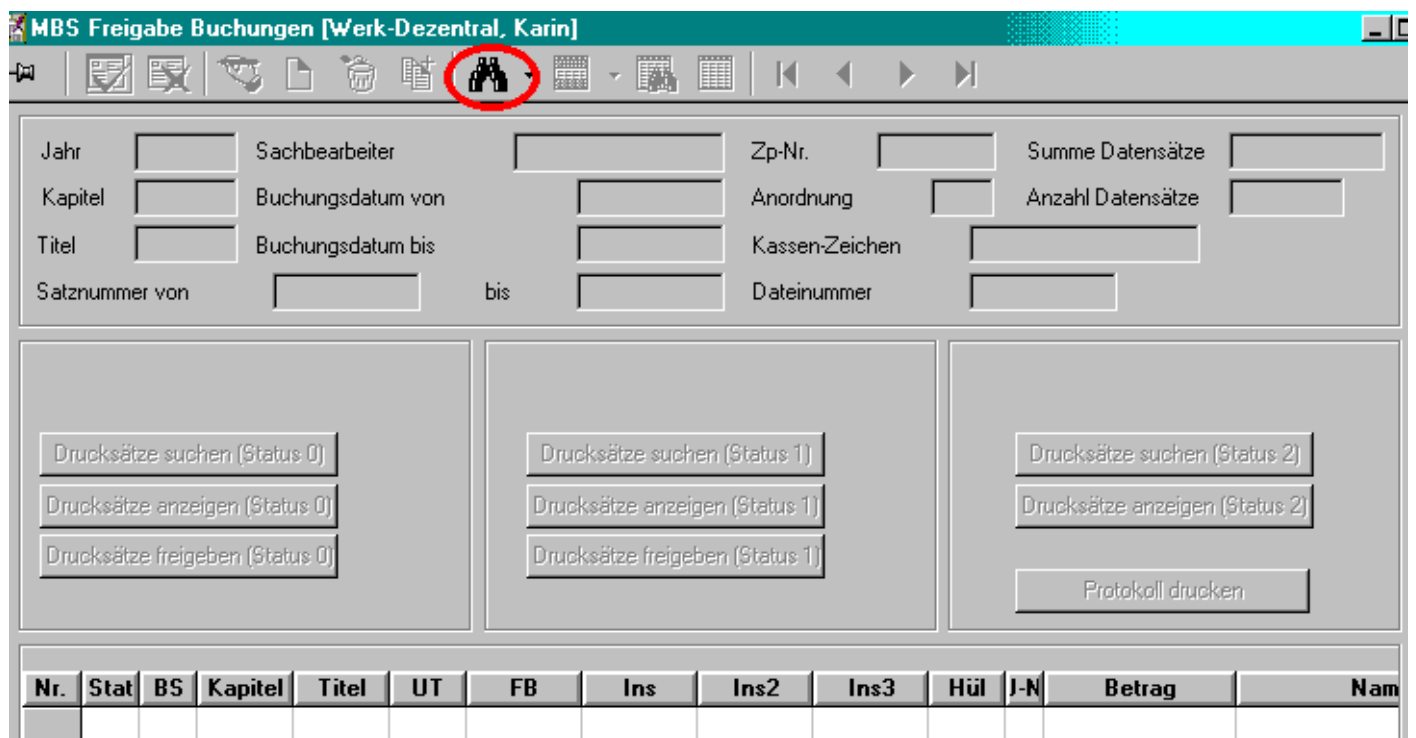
MBS Freigabe Buchungen [Werk-Dezentral, Karin]

Jahr
Sachbearbeiter
Zp-Nr.
Summe Datensätze
Kapitel
Buchungsdatum von
Anordnung
Anzahl Datensätze
Titel
Buchungsdatum bis
Kassen-Zeichen
Satznummer von
bis
Dateinummer

Drucksätze suchen (Status 0)
Drucksätze anzeigen (Status 0)
Drucksätze freigeben (Status 0)

Drucksätze suchen (Status 1)
Drucksätze anzeigen (Status 1)
Drucksätze freigeben (Status 1)

Drucksätze suchen (Status 2)
Drucksätze anzeigen (Status 2)
Protokoll drucken

| Nr. | Stat | BS | Kapitel | Titel | UT | FB | Ins | Ins2 | Ins3 | Hül | J-N | Betrag | Nam |
|---|---|---|---|---|---|---|---|---|---|---|---|---|---|
| | | | | | | | | | | | | | |